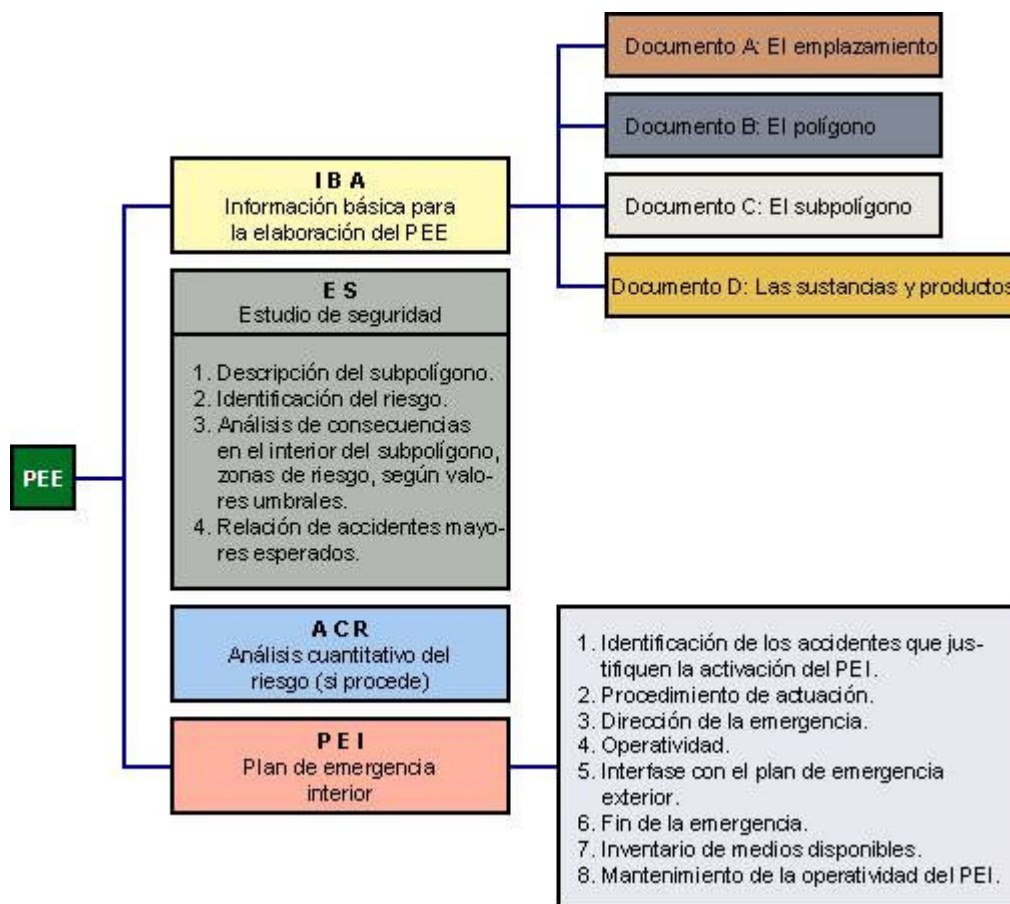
PEE

I B A
Información básica para la elaboración del PEE

Documento A: El emplazamiento

Documento B: El polígono

Documento C: El subpolígono

Documento D: Las sustancias y productos

E S
Estudio de seguridad

1. Descripción del subpolígono.
2. Identificación del riesgo.
3. Análisis de consecuencias en el interior del subpolígono, zonas de riesgo, según valores umbrales.
4. Relación de accidentes mayores esperados.

A C R
Análisis cuantitativo del riesgo (si procede)

P E I
Plan de emergencia interior

1. Identificación de los accidentes que justifiquen la activación del PEI.
2. Procedimiento de actuación.
3. Dirección de la emergencia.
4. Operatividad.
5. Interfase con el plan de emergencia exterior.
6. Fin de la emergencia.
7. Inventario de medios disponibles.
8. Mantenimiento de la operatividad del PEI.